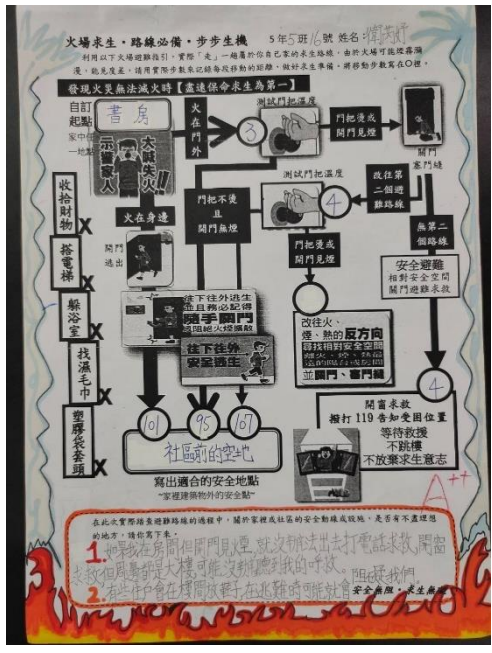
火場求生．路線必備．步步生機 5年5班16號 姓名：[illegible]

利用以下火場避難指引，實際「走」一趟離你自己家的求生路線，由於火場可能濃霧瀰漫，能見度差，請用實際步數來記錄每段移動的距離，做好求生準備，將移動步數寫在○裡。

發現火災無法滅火時【盡速保命求生為第一】

自訂起點 書房

家中任一地點

示警家人

大喊失火!!

火在門外

3

測試門把溫度

門把燙或開門見煙

門關 緊門縫

火在身邊

關門逃出

門把不燙且開門無煙

測試門把溫度

4

改往第二個避難路線

無第二個路線

收拾財物 X

搭電梯 X

躲浴室 X

找濕毛巾 X

塑膠袋套頭 X

往下往外逃生 且務必記得 隨手關門 阻絕火煙擴散

往下往外 安全逃生

門把燙或開門見煙

安全避難 相對安全空間 關門避難求救

改往火、煙、熱的反方向 尋找相對安全空間 ……並關門、塞門縫

4

關窗求救 撥打119告知受困位置 等待救援 不跳樓 不放棄求生意志

101 95 107

社區前的空地

寫出適合的安全地點 *家裡建築物外的安全點*

A++

在此次實際路徑避難路線的過程中，關於家裡或社區的安全動線或設施，是否有不盡理想的地方，請你寫下來。

1. 如果我在房間但門口見煙，就沒辦法出去打電話求救，開窗求救但是我的是大樓，可能沒辦法聽到我的呼救。

2. 若在住家在樓間放置了，在逃離時可能就會阻礙我們

安全無限．求生無礙